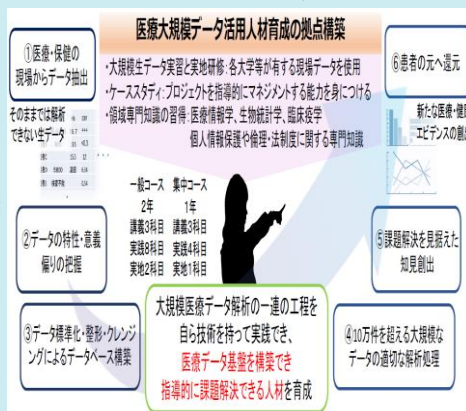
医療大規模データ活用人材育成の拠点構築

①医療・保健の現場からデータ抽出

そのままでは解析できない生データ

・大規模生データ実習と実地研修：各大学等が有する現場データを使用
・ケーススタディ：プロジェクトを指導的にマネジメントする能力を身につける
・領域専門知識の習得：医療情報学、生物統計学、臨床疫学
個人情報保護や倫理・法制度に関する専門知識

⑥患者の元へ還元

新たな医療・健康エビデンスの創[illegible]

一般コース 2年
講義3科目
実習8科目
実地2科目

集中コース 1年
講義3科目
実践4科目
実地1科目

②データの特性・意義偏りの把握

⑤課題解決を見据えた知見創出

③データ標準化・整形・クレンジングによるデータベース構築

大規模医療データ解析の一連の工程を自ら技術を持って実践でき、
医療データ基盤を構築でき
指導的に課題解決できる人材を育成

④10万件を超える大規模なデータの適切な解析処理